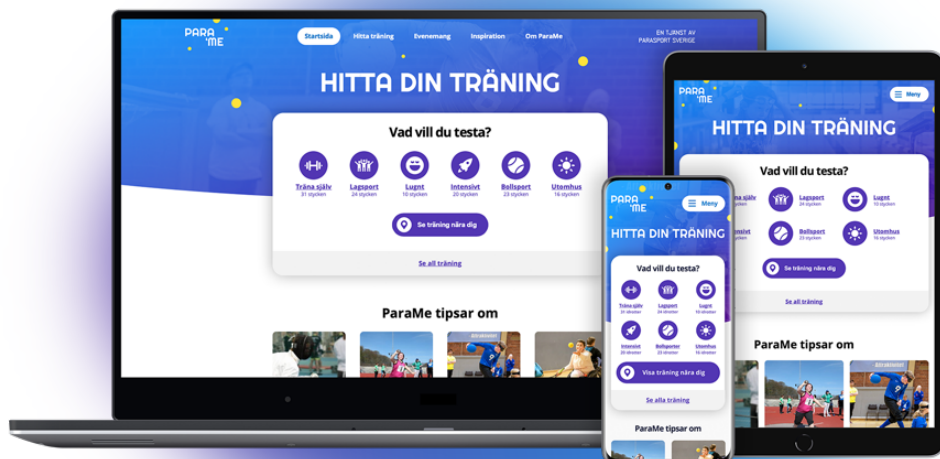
PARA ME

Startsida Hitta träning Evenemang Inspiration Om ParaMe

EN TJÄNST AV PARASPORT SVERIGE

HITTA DIN TRÄNING

Vad vill du testa?

Träna själv 31 stycken
Lagsport 24 stycken
Lugnt 10 stycken
Intensivt 20 stycken
Bollsport 23 stycken
Utomhus 16 stycken

Se träning nära dig

Se all träning

ParaMe tipsar om

PARA ME

Meny

HITTA DIN TRÄNING

Vad vill du testa?

Träna själv
Lagsport 24 stycken
Lugnt 10 stycken
Intensivt
Bollsport 23 stycken
Utomhus 16 stycken

Se träning nära dig

Se all träning

ParaMe tipsar om

PARA ME

Meny

HITTA DIN TRÄNING

Vad vill du testa?

Träna själv 31 stycken
Lagsport 24 stycken
Lugnt 10 stycken
Intensivt 20 stycken
Bollsporter 23 stycken
Utomhus 16 stycken

Visa träning nära dig

Se alla träning

ParaMe tipsar om